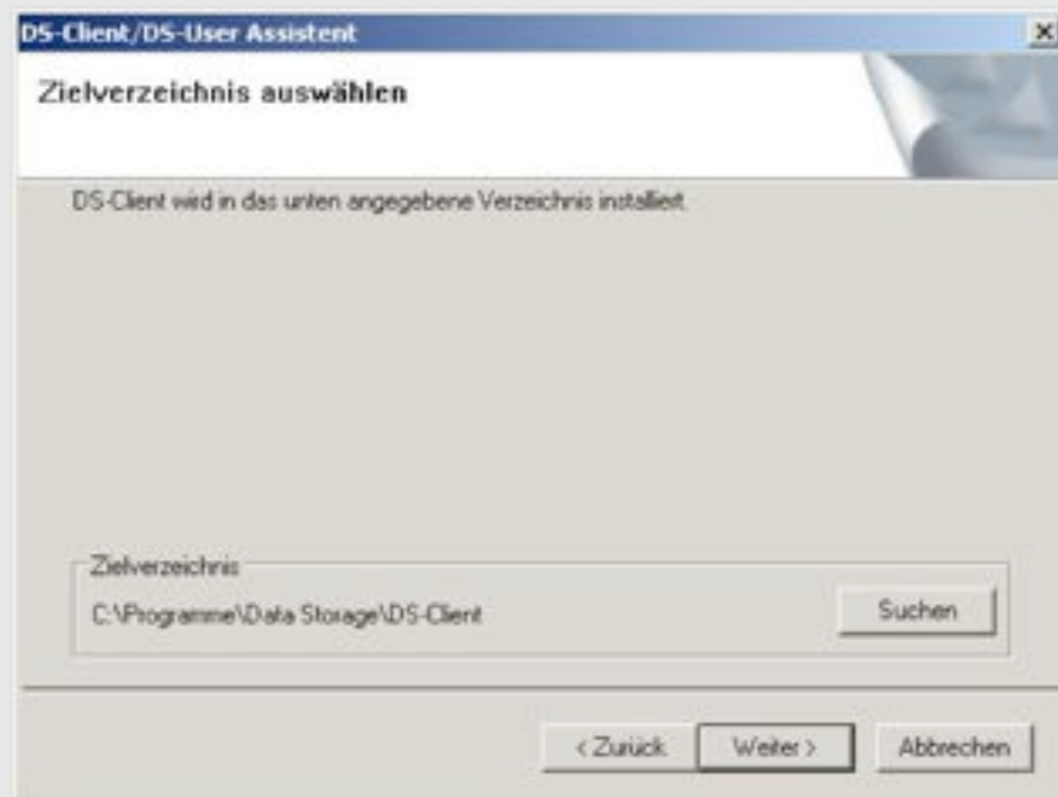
DS-Client/DS-User Assistent

×

Zielverzeichnis auswählen

DS-Client wird in das unten angegebene Verzeichnis installiert.

Zielverzeichnis

C:\Programme\Data Storage\DS-Client

Suchen

< Zurück

Weiter >

Abbrechen